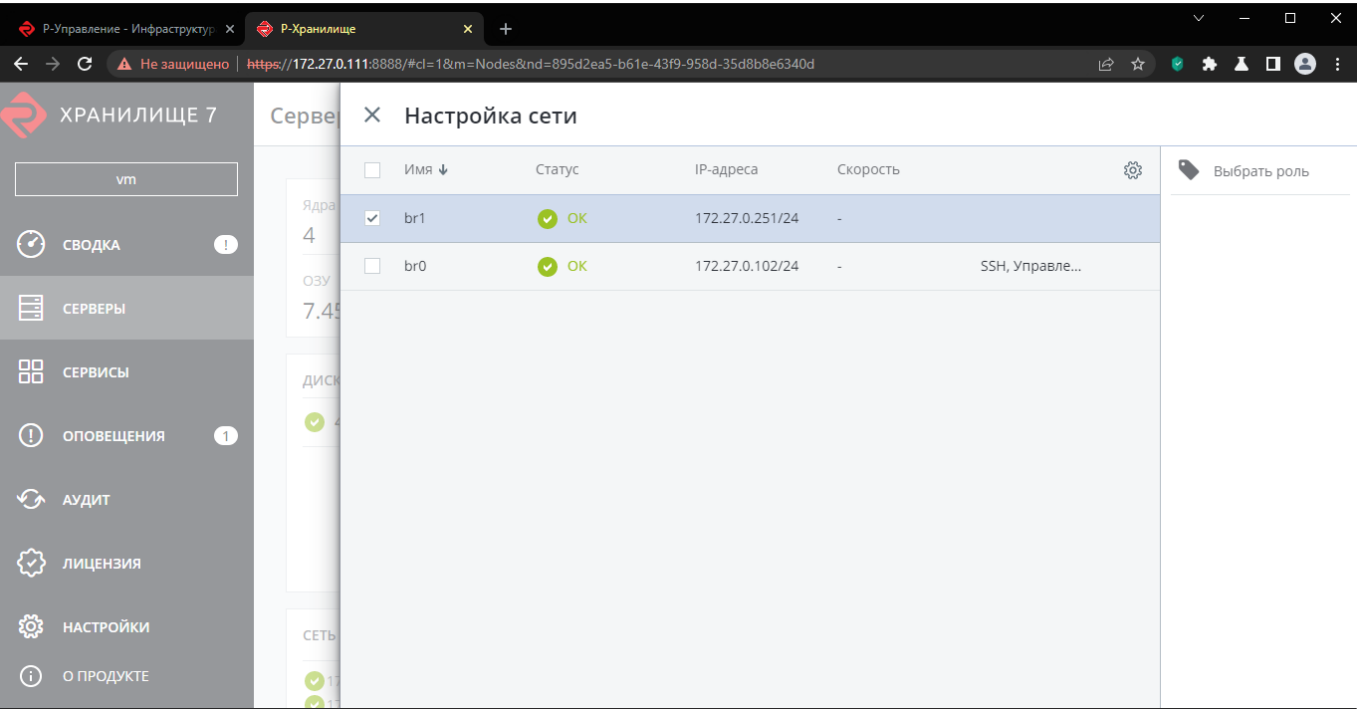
Р-Управление - Инфраструктур ×
Р-Хранилище ×
+

Не защищено | https://172.27.0.111:8888/#cl=1&m=Nodes&nd=895d2ea5-b61e-43f9-958d-35d8b8e6340d

ХРАНИЛИЩЕ 7

vm

СВОДКА !
СЕРВЕРЫ
СЕРВИСЫ
ОПОВЕЩЕНИЯ 1
АУДИТ
ЛИЦЕНЗИЯ
НАСТРОЙКИ
О ПРОДУКТЕ

Серве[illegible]

Ядра
4
ОЗУ
7.45

ДИСК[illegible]
4

СЕТЬ
17
1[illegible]

× Настройка сети

| | Имя ↓ | Статус | IP-адреса | Скорость | |
|---|---|---|---|---|---|
| ✓ | br1 | OK | 172.27.0.251/24 | - | |
| | br0 | OK | 172.27.0.102/24 | - | SSH, Управле... |

Выбрать роль